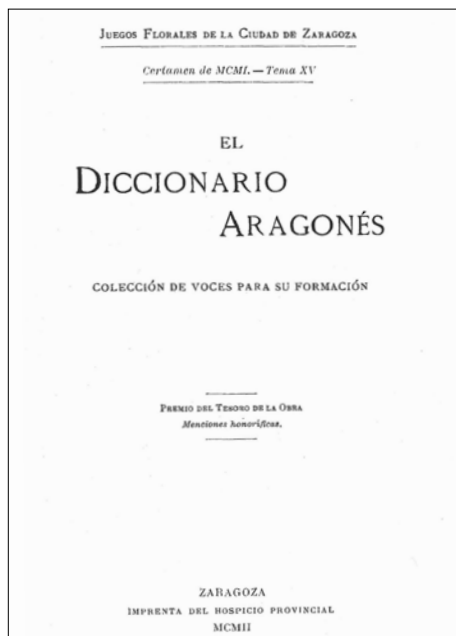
Juegos Florales de la Ciudad de Zaragoza

Certamen de MCMI. — Tema XV

EL

Diccionario Aragonés

COLECCIÓN DE VOCES PARA SU FORMACIÓN

Premio del Tesoro de la Obra
Menciones honoríficas.

ZARAGOZA
IMPRENTA DEL HOSPICIO PROVINCIAL
MCMII